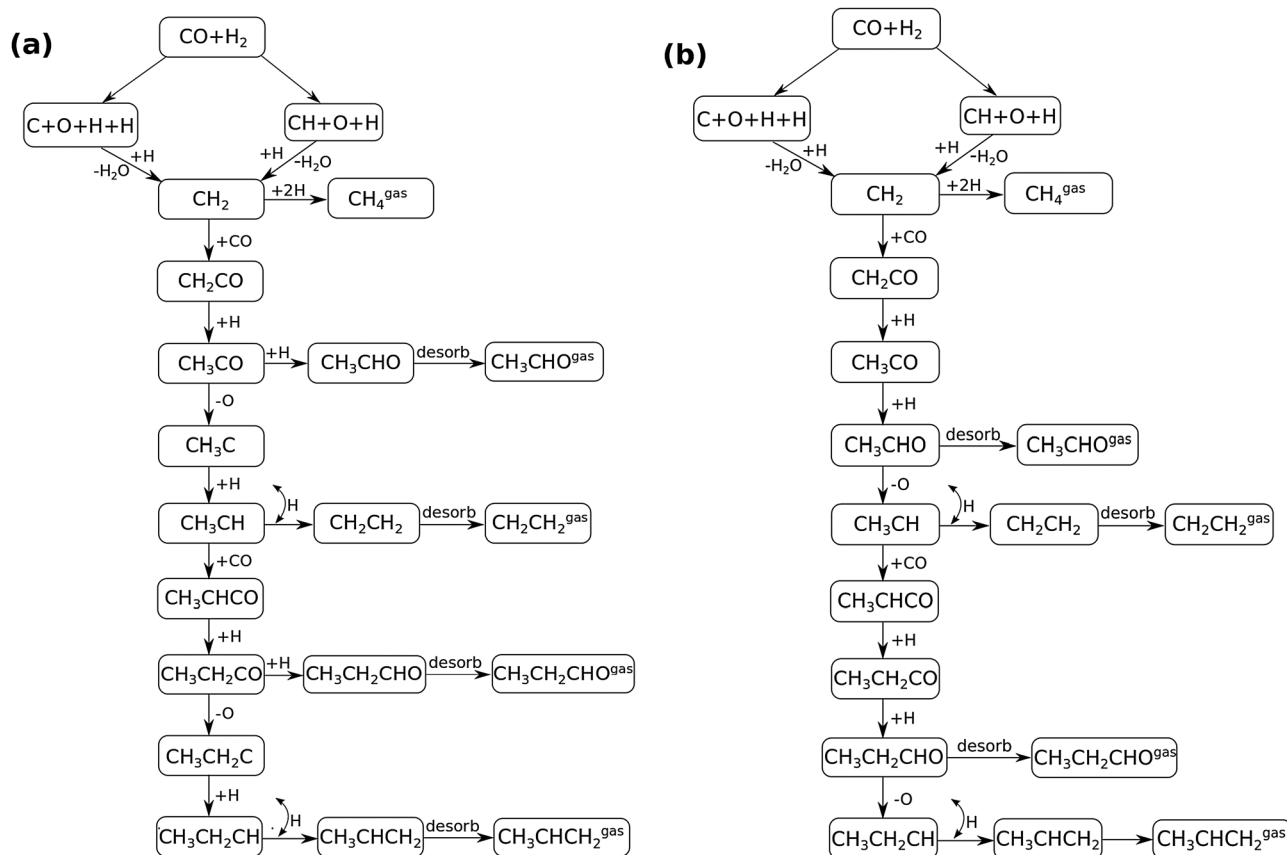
(a)

$CO+H_2$

$C+O+H+H$

$CH+O+H$

+H
$-H_2O$

+H
$-H_2O$

$CH_2$

+2H

$CH_4^{gas}$

+CO

$CH_2CO$

+H

$CH_3CO$

+H

$CH_3CHO$

desorb

$CH_3CHO^{gas}$

-O

$CH_3C$

+H

$CH_3CH$

H

$CH_2CH_2$

desorb

$CH_2CH_2^{gas}$

+CO

$CH_3CHCO$

+H

$CH_3CH_2CO$

+H

$CH_3CH_2CHO$

desorb

$CH_3CH_2CHO^{gas}$

-O

$CH_3CH_2C$

+H

$CH_3CH_2CH$

H

$CH_3CHCH_2$

desorb

$CH_3CHCH_2^{gas}$

(b)

$CO+H_2$

$C+O+H+H$

$CH+O+H$

+H
$-H_2O$

+H
$-H_2O$

$CH_2$

+2H

$CH_4^{gas}$

+CO

$CH_2CO$

+H

$CH_3CO$

+H

$CH_3CHO$

desorb

$CH_3CHO^{gas}$

-O

$CH_3CH$

H

$CH_2CH_2$

desorb

$CH_2CH_2^{gas}$

+CO

$CH_3CHCO$

+H

$CH_3CH_2CO$

+H

$CH_3CH_2CHO$

desorb

$CH_3CH_2CHO^{gas}$

-O

$CH_3CH_2CH$

H

$CH_3CHCH_2$

$CH_3CHCH_2^{gas}$